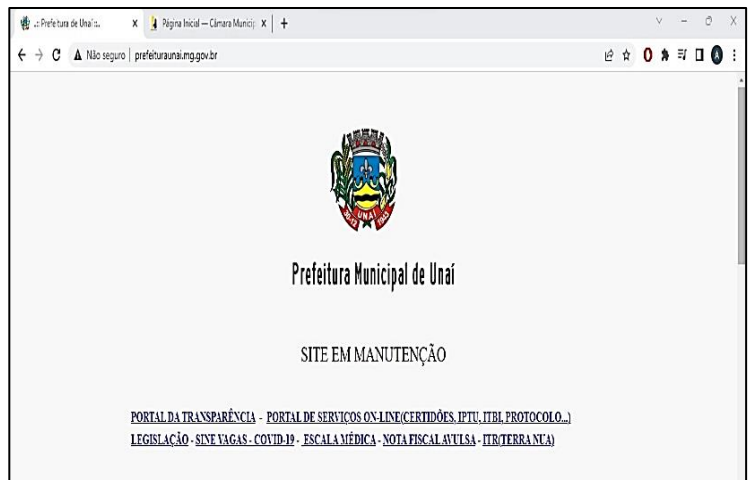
.: Prefeitura de Unaí :. X
Página Inicial — Câmara Municip X
+

← → C ▲ Não seguro | prefeituraunai.mg.gov.br

UNAÍ

Prefeitura Municipal de Unaí

SITE EM MANUTENÇÃO

PORTAL DA TRANSPARÊNCIA - PORTAL DE SERVIÇOS ON-LINE(CERTIDÕES, IPTU, ITBI, PROTOCOLO...)
LEGISLAÇÃO - SINE VAGAS - COVID-19 - ESCALA MÉDICA - NOTA FISCAL AVULSA - ITR(TERRA NUA)